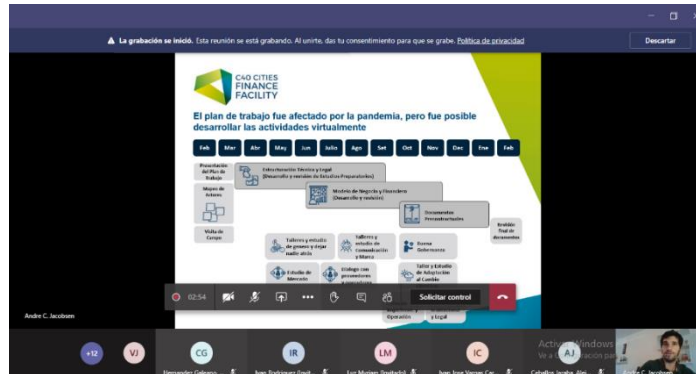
La grabación se inició. Esta reunión se está grabando. Al unirte, das tu consentimiento para que se grabe. Política de privacidad

Descartar

C40 CITIES FINANCE FACILITY

El plan de trabajo fue afectado por la pandemia, pero fue posible desarrollar las actividades virtualmente

| Feb | Mar | Abr | May | Jun | Julio | Ago | Set | Oct | Nov | Dic | Ene | Feb |
|---|---|---|---|---|---|---|---|---|---|---|---|---|

Presentación del Plan de Trabajo

Mapeo de Actores

Visita de Campo

Estructuración Técnica y Legal (Desarrollo y revisión de Estudios Preparatorios)

Modelo de Negocio y Financiero (Desarrollo y revisión)

Documentos Precontractuales

Revisión final de documentos

Talleres y estudio de género y dejar nadie atrás

Talleres y estudio de Comunicación y Marca

Buena Gobernanza

Estudio de Mercado

Diálogo con proveedores y operadores

Taller y Estudio de Adaptación al Cambio

Operación

y Legal

02:54

Solicitar control

Andre C. Jacobsen

Activar Windows
Ve a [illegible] ción para

+12 VJ CG IR LM IC AJ

Fernandez Galeano... Ivan Rodriguez (Invit... Luz Muriera (Invitado)... Juan Jose Vargas Car... Caballos Jacobs Alej... Andre C. Jacobsen